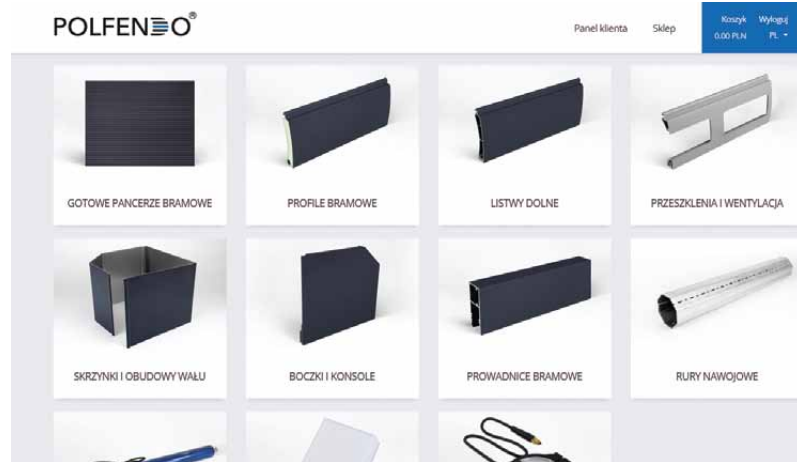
POLFENDO®

Panel klienta

Sklep

Koszyk
0.00 PLN

Wyloguj
PL

GOTOWE PANCERZE BRAMOWE

PROFILE BRAMOWE

LISTWY DOLNE

PRZESZKLENIA I WENTYLACJA

SKRZYNKI I OBUDOWY WAŁU

BOCZKI I KONSOLE

PROWADNICE BRAMOWE

RURY NAWOJOWE